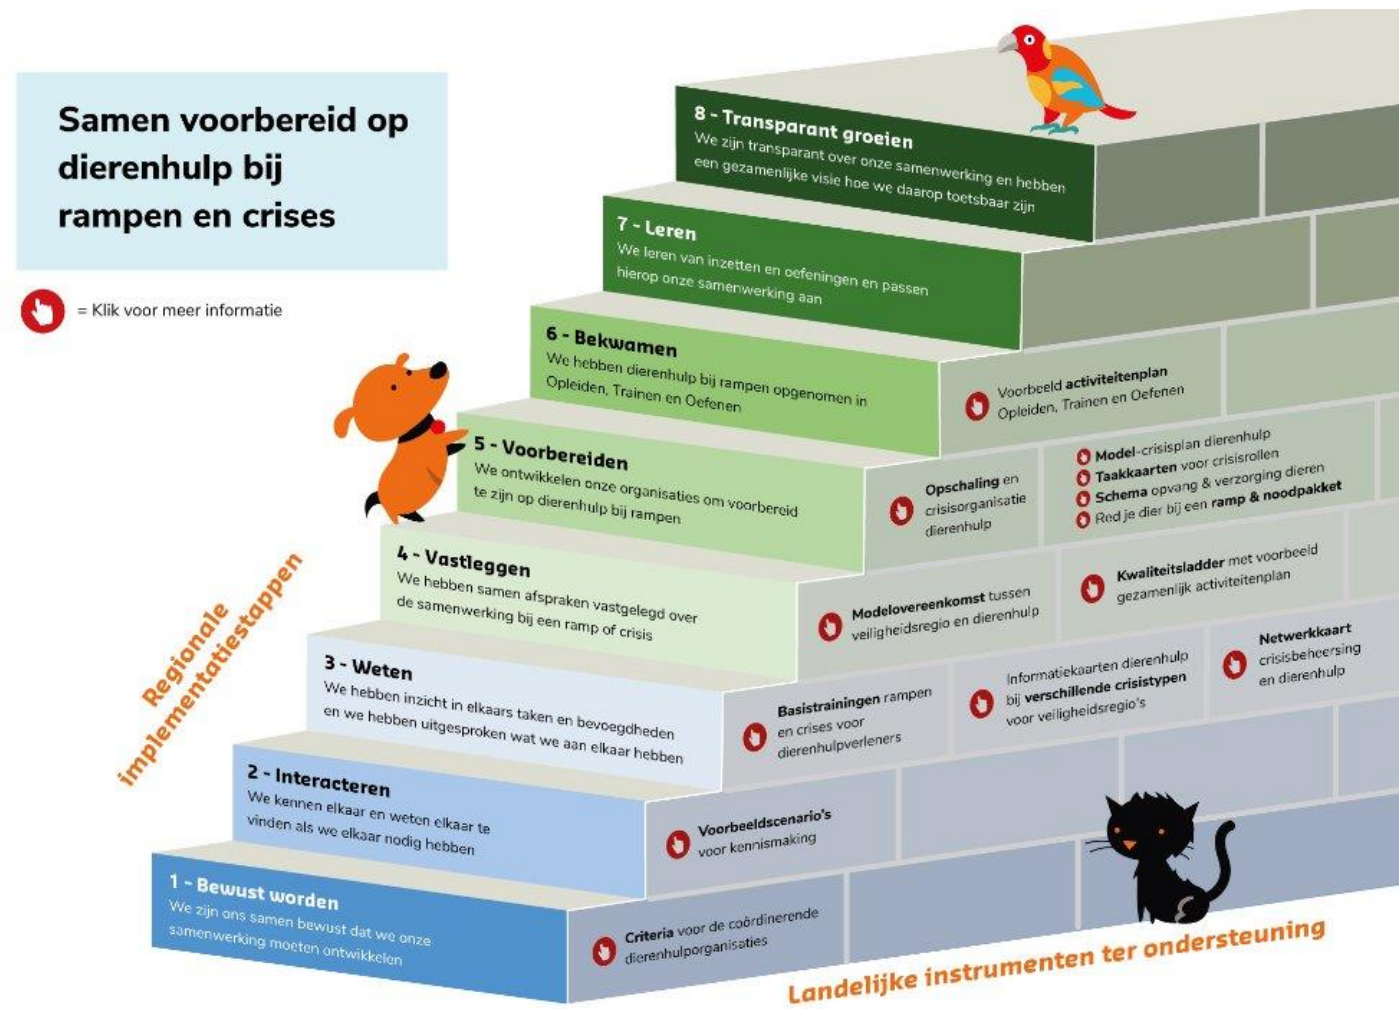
Samen voorbereid op dierenhulp bij rampen en crises

= Klik voor meer informatie

8 - Transparant groeien
We zijn transparant over onze samenwerking en hebben een gezamenlijke visie hoe we daarop toetsbaar zijn

7 - Leren
We leren van inzetten en oefeningen en passen hierop onze samenwerking aan

6 - Bekwamen
We hebben dierenhulp bij rampen opgenomen in Opleiden, Trainen en Oefenen

Voorbeeld activiteitenplan Opleiden, Trainen en Oefenen

5 - Voorbereiden
We ontwikkelen onze organisaties om voorbereid te zijn op dierenhulp bij rampen

Opschaling en crisisorganisatie dierenhulp

Model-crisisplan dierenhulp
Taakkaarten voor crisisrollen
Schema opvang & verzorging dieren
Red je dier bij een ramp & noodpakket

4 - Vastleggen
We hebben samen afspraken vastgelegd over de samenwerking bij een ramp of crisis

Modelovereenkomst tussen veiligheidsregio en dierenhulp

Kwaliteitsladder met voorbeeld gezamenlijk activiteitenplan

3 - Weten
We hebben inzicht in elkaars taken en bevoegdheden en we hebben uitgesproken wat we aan elkaar hebben

Basistrainingen rampen en crises voor dierenhulpverleners

Informatiekaarten dierenhulp bij verschillende crisistypen voor veiligheidsregio's

Netwerkkaart crisisbeheersing en dierenhulp

2 - Interacteren
We kennen elkaar en weten elkaar te vinden als we elkaar nodig hebben

Voorbeeldscenario's voor kennismaking

1 - Bewust worden
We zijn ons samen bewust dat we onze samenwerking moeten ontwikkelen

Criteria voor de coördinerende dierenhulporganisaties

Regionale implementatiestappen

Landelijke instrumenten ter ondersteuning